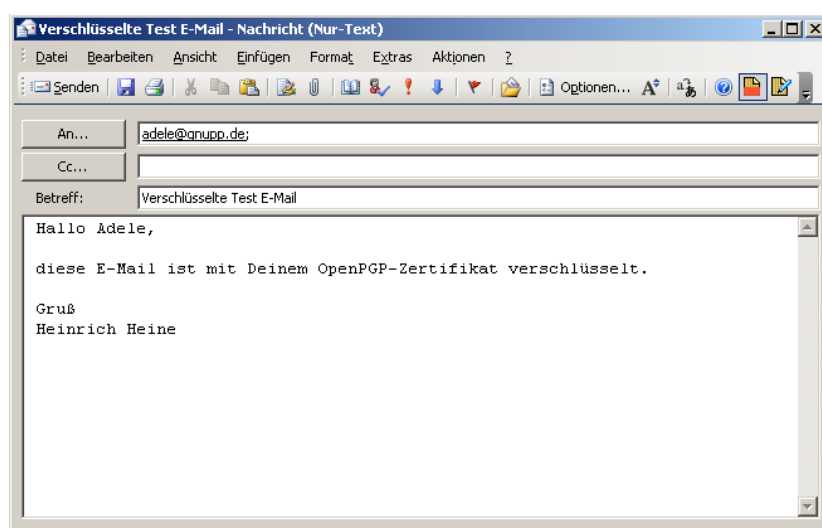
Verschlüsselte Test E-Mail - Nachricht (Nur-Text)

Datei Bearbeiten Ansicht Einfügen Format Extras Aktionen ?

Senden Optionen...

An... adele@gnupp.de;

Cc...

Betreff: Verschlüsselte Test E-Mail

Hallo Adele,

diese E-Mail ist mit Deinem OpenPGP-Zertifikat verschlüsselt.

Gruß
Heinrich Heine